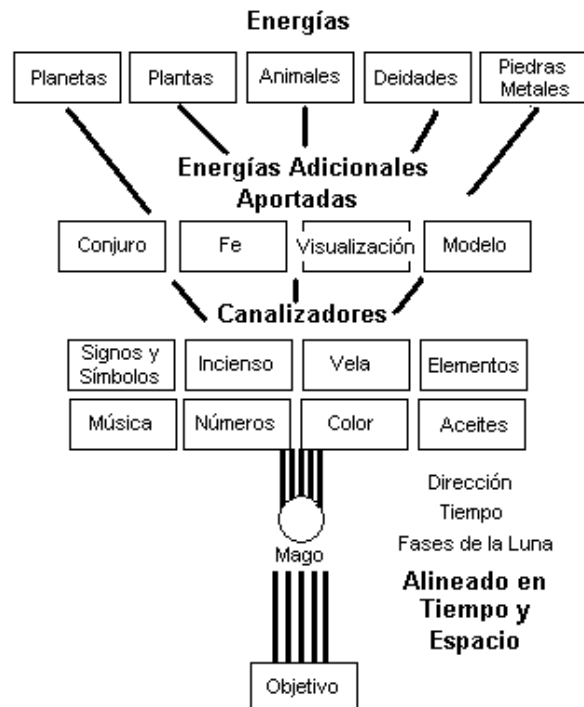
Energías

Planetas
Plantas
Animales
Deidades
Piedras Metales

Energías Adicionales Aportadas

Conjuro
Fe
Visualización
Modelo

Canalizadores

Signos y Símbolos
Incienso
Vela
Elementos
Música
Números
Color
Aceites

Dirección
Tiempo
Fases de la Luna

Mago

Alineado en Tiempo y Espacio

Objetivo